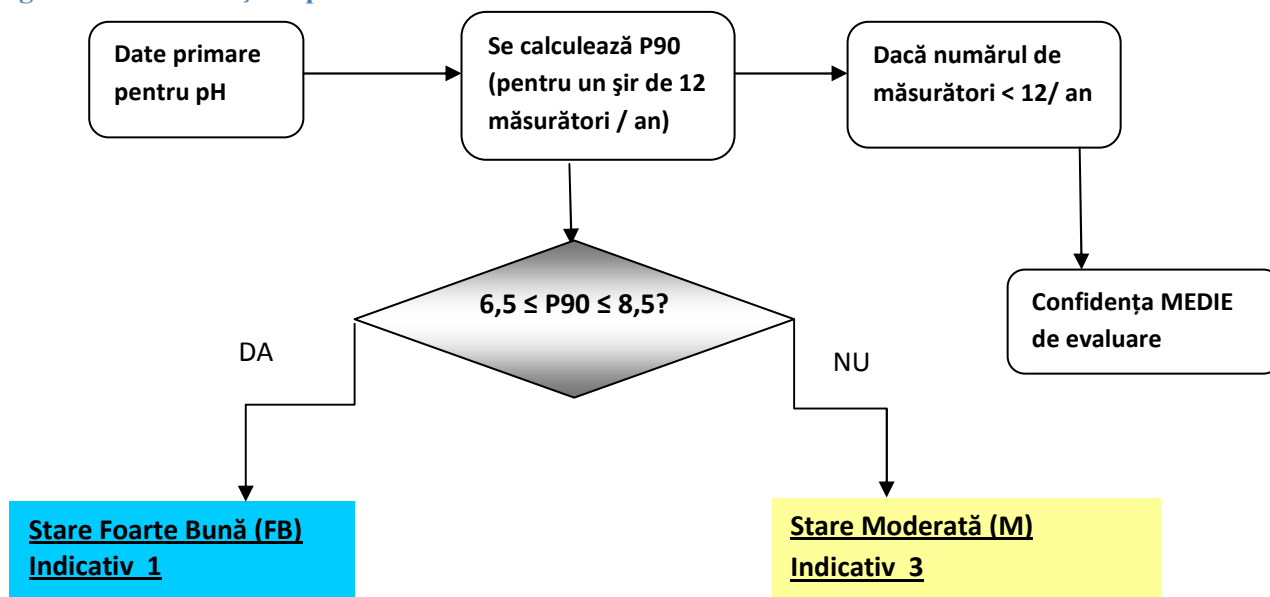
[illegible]

Date primare pentru pH

Se calculează P90 (pentru un şir de 12 măsurători / an)

Dacă numărul de măsurători < 12/ an

6,5 ≤ P90 ≤ 8,5?

Confidența MEDIE de evaluare

DA

NU

Stare Foarte Bună (FB)
Indicativ 1

Stare Moderată (M)
Indicativ 3